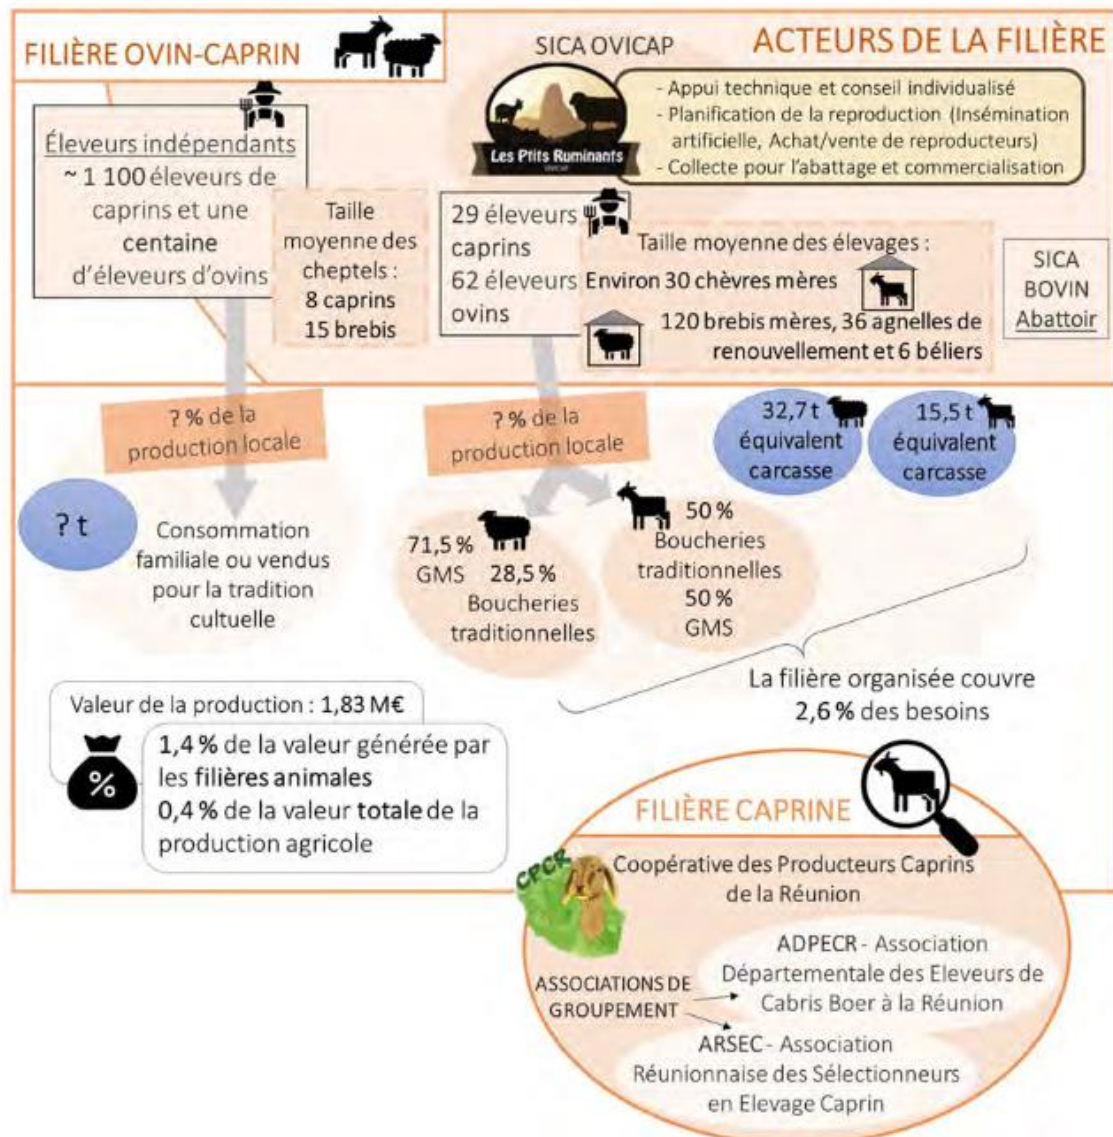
FILIÈRE OVIN-CAPRIN

SICA OVICAP

ACTEURS DE LA FILIÈRE

Les P'tits Ruminants
OVICAP

- Appui technique et conseil individualisé
- Planification de la reproduction (Insémination artificielle, Achat/vente de reproducteurs)
- Collecte pour l'abattage et commercialisation

Éleveurs indépendants
~ 1 100 éleveurs de caprins et une centaine d'éleveurs d'ovins

Taille moyenne des cheptels :
8 caprins
15 brebis

29 éleveurs caprins
62 éleveurs ovins

Taille moyenne des élevages :
Environ 30 chèvres mères
120 brebis mères, 36 agnelles de renouvellement et 6 béliers

SICA BOVIN
Abattoir

? % de la production locale

? % de la production locale

32,7 t équivalent carcasse

15,5 t équivalent carcasse

? t

Consommation familiale ou vendus pour la tradition cultuelle

71,5 % GMS
28,5 % Boucheries traditionnelles

50 % Boucheries traditionnelles
50 % GMS

La filière organisée couvre 2,6 % des besoins

Valeur de la production : 1,83 M€

%

1,4 % de la valeur générée par les filières animales
0,4 % de la valeur totale de la production agricole

FILIÈRE CAPRINE

CPCR

Coopérative des Producteurs Caprins de la Réunion

ASSOCIATIONS DE GROUPEMENT

ADPECR - Association Départementale des Eleveurs de Cabris Boer à la Réunion

ARSEC - Association Réunionnaise des Sélectionneurs en Elevage Caprin